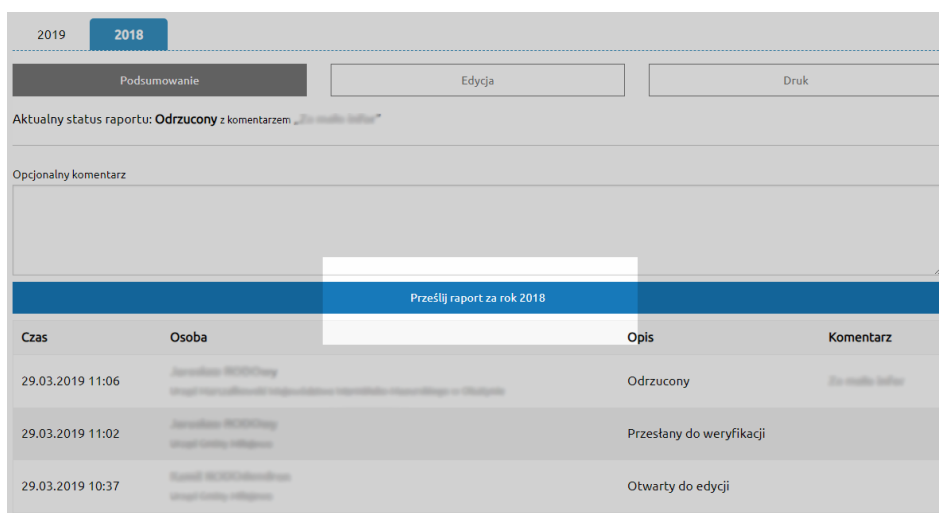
2019 2018

Podsumowanie | Edycja | Druk

Aktualny status raportu: **Odrzucony** z komentarzem „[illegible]”

Opcjonalny komentarz

Prześlij raport za rok 2018

| Czas | Osoba | Opis | Komentarz |
|---|---|---|---|
| 29.03.2019 11:06 | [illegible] | Odrzucony | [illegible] |
| 29.03.2019 11:02 | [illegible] | Przesłany do weryfikacji | |
| 29.03.2019 10:37 | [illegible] | Otwarty do edycji | |